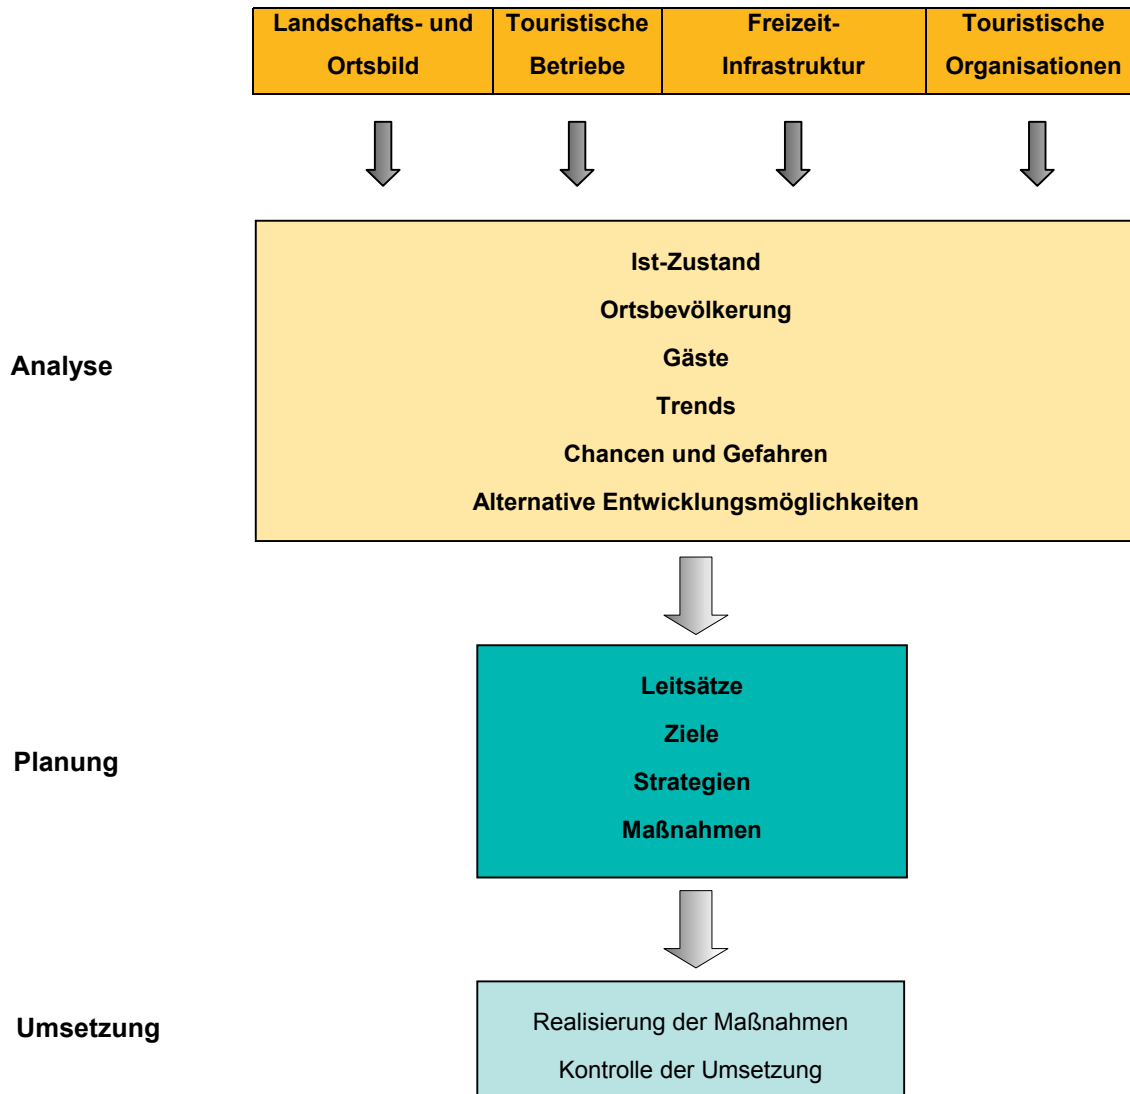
Landschafts- und Ortsbild

Touristische Betriebe

Freizeit-Infrastruktur

Touristische Organisationen

Analyse

Ist-Zustand

Ortsbevölkerung

Gäste

Trends

Chancen und Gefahren

Alternative Entwicklungsmöglichkeiten

Planung

Leitsätze

Ziele

Strategien

Maßnahmen

Umsetzung

Realisierung der Maßnahmen

Kontrolle der Umsetzung